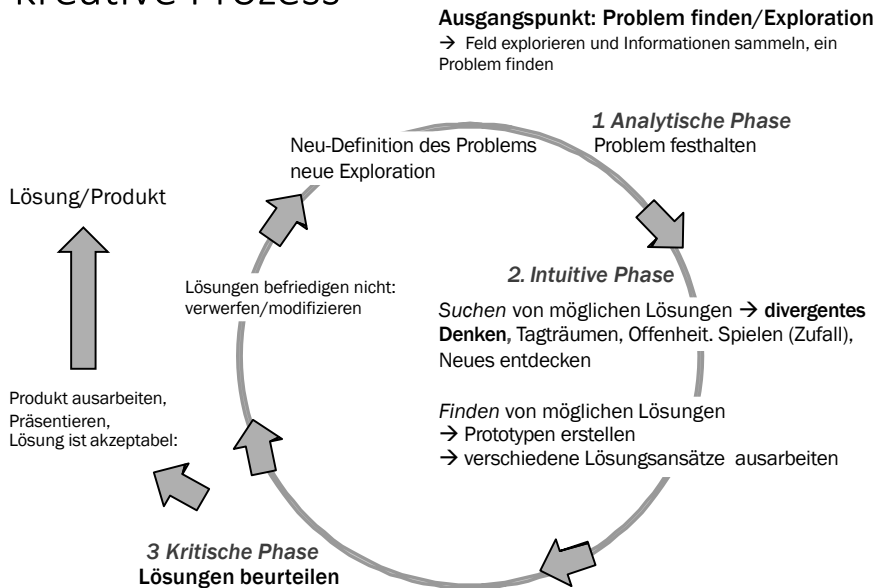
Kreative Prozess

Ausgangspunkt: Problem finden/Exploration
→ Feld explorieren und Informationen sammeln, ein Problem finden

1 Analytische Phase
Problem festhalten

Neu-Definition des Problems
neue Exploration

Lösung/Produkt

2. Intuitive Phase

Lösungen befriedigen nicht: verwerfen/modifizieren

Suchen von möglichen Lösungen → divergentes Denken, Tagträumen, Offenheit. Spielen (Zufall), Neues entdecken

Produkt ausarbeiten, Präsentieren, Lösung ist akzeptabel:

Finden von möglichen Lösungen
→ Prototypen erstellen
→ verschiedene Lösungsansätze ausarbeiten

3 Kritische Phase
Lösungen beurteilen